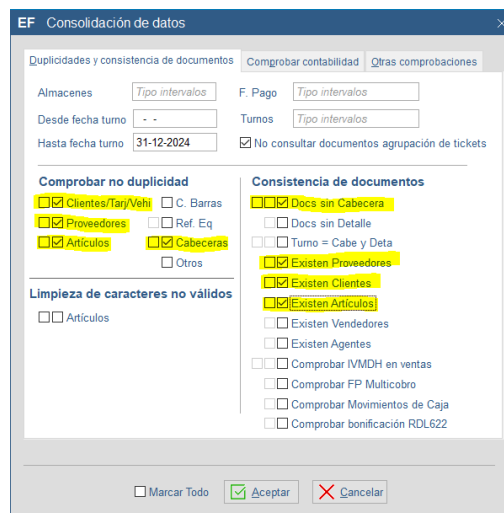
EF Consolidación de datos

Duplicidades y consistencia de documentos | Comprobar contabilidad | Otras comprobaciones

Almacenes Tipo intervalos
F. Pago Tipo intervalos
Desde fecha turno - -
Turnos Tipo intervalos
Hasta fecha turno 31-12-2024
No consultar documentos agrupación de tickets

Comprobar no duplicidad
Clientes/Tarj/Vehi
C. Barras
Proveedores
Ref. Eq
Artículos
Cabeceras
Otros

Limpieza de caracteres no válidos
Artículos

Consistencia de documentos
Docs sin Cabecera
Docs sin Detalle
Turno = Cabe y Deta
Existen Proveedores
Existen Clientes
Existen Artículos
Existen Vendedores
Existen Agentes
Comprobar IVMDH en ventas
Comprobar FP Multicobro
Comprobar Movimientos de Caja
Comprobar bonificación RDL622

Marcar Todo
Aceptar
Cancelar